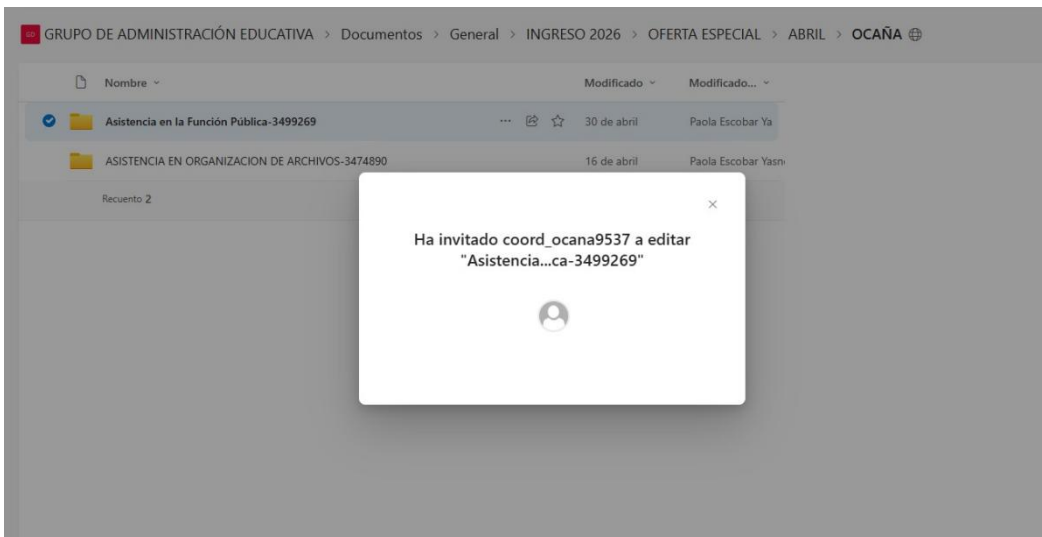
GD GRUPO DE ADMINISTRACIÓN EDUCATIVA > Documentos > General > INGRESO 2026 > OFERTA ESPECIAL > ABRIL > OCAÑA

| Nombre | Modificado | Modificado... |
|---|---|---|
| Asistencia en la Función Pública-3499269 | 30 de abril | Paola Escobar Ya |
| ASISTENCIA EN ORGANIZACION DE ARCHIVOS-3474890 | 16 de abril | Paola Escobar Yasn |

Recuento 2

×

Ha invitado coord_ocana9537 a editar "Asistencia...ca-3499269"